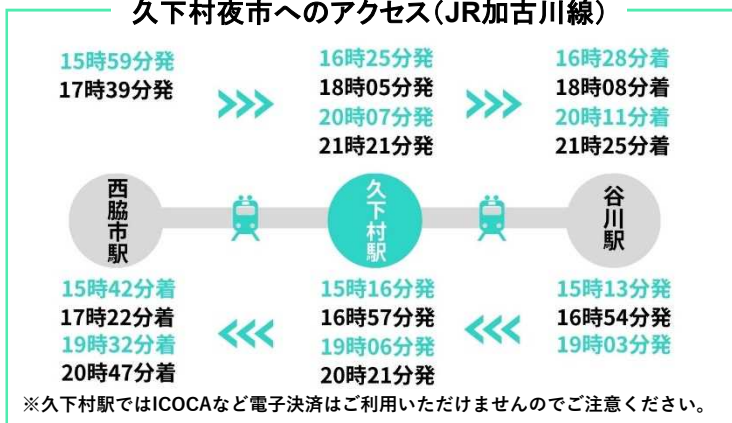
久下村夜市へのアクセス(JR加古川線)

15時59分発
17時39分発

16時25分発
18時05分発
20時07分発
21時21分発

16時28分着
18時08分着
20時11分着
21時25分着

西脇市駅

久下村駅

谷川駅

15時42分着
17時22分着
19時32分着
20時47分着

15時16分発
16時57分発
19時06分発
20時21分発

15時13分発
16時54分発
19時03分発

※久下村駅ではICOCAなど電子決済はご利用いただけませんのでご注意ください。